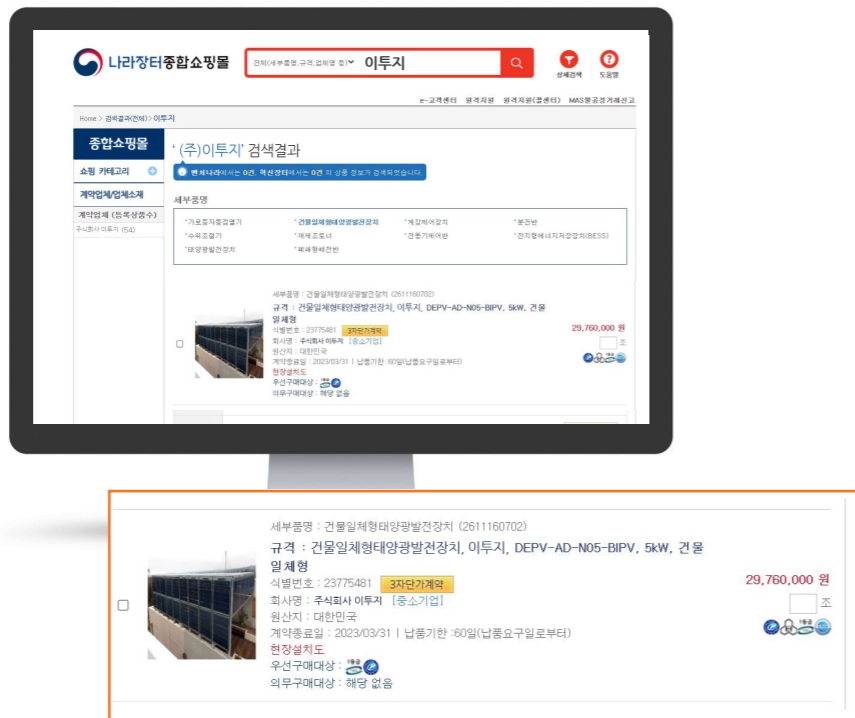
나라장터종합쇼핑몰

전체(세부품명,규격,업체명 등) 이투지

상세검색 도움말

e-고객센터 원격지원 원격지원(콜센터) MAS불공정거래신고

Home > 검색결과(전체) > 이투지

종합쇼핑몰

쇼핑 카테고리

계약업체/업체소개

계약업체 (등록상품수)

주식회사 이투지 (54)

'(주)이투지' 검색결과

벤처나라에서는 0건, 혁신장터에서는 0건 의 상품 정보가 검색되었습니다.

세부품명

* 가로등자동점멸기
* 건물일체형태양광발전장치
* 계장제어장치
* 분전반
* 수위조절기
* 제어조작반
* 전동기제어반
* 전지형에너지저장장치(BESS)
* 태양광발전장치
* 폐쇄형배전반

세부품명 : 건물일체형태양광발전장치 (2611160702)

규격 : 건물일체형태양광발전장치, 이투지, DEPV-AD-N05-BIPV, 5kW, 건물일체형

식별번호 : 23775481 3자단가계약

회사명 : 주식회사 이투지 [중소기업]

원산지 : 대한민국

계약종료일 : 2023/03/31 | 납품기한 :60일(납품요구일로부터)

현장설치도

우선구매대상 :

의무구매대상 : 해당 없음

29,760,000 원

조